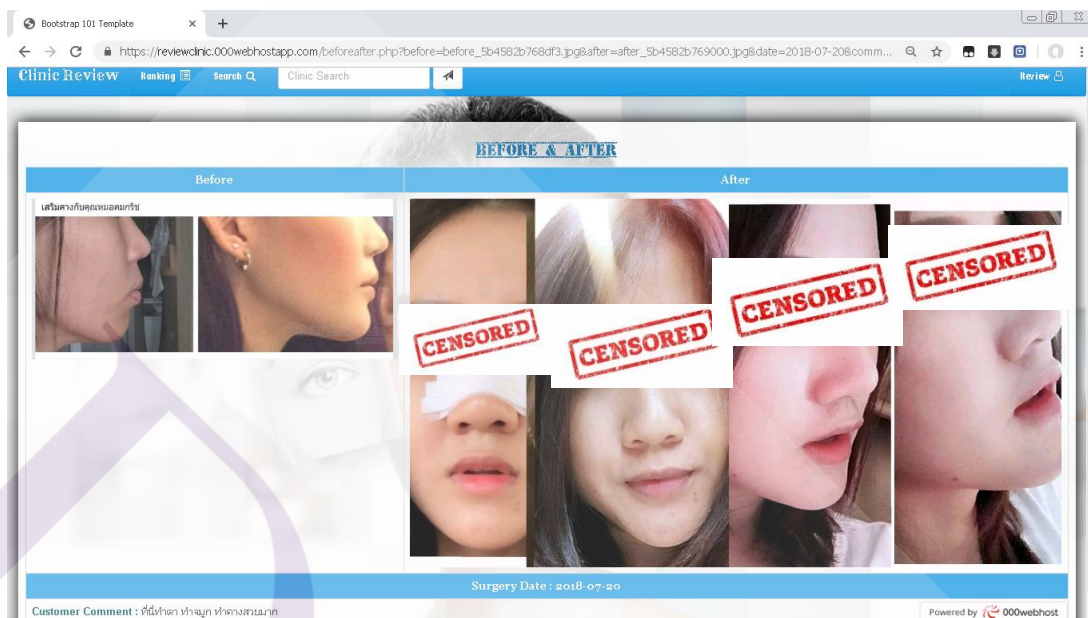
Bootstrap 101 Template ×

https://reviewclinic.000webhostapp.com/beforeafter.php?before=before_5b4582b768df3.jpg&after=after_5b4582b769000.jpg&date=2018-07-20&comm...

Clinic Review Ranking Search Clinic Search Review

BEFORE & AFTER

| Before | After |
|---|---|
| เสริมคางกับคุณหมอคมกริช | CENSORED CENSORED CENSORED CENSORED |

Surgery Date : 2018-07-20

Customer Comment : ที่นี่ทำตา ทำจมูก ทำคางสวยมาก

Powered by 000webhost